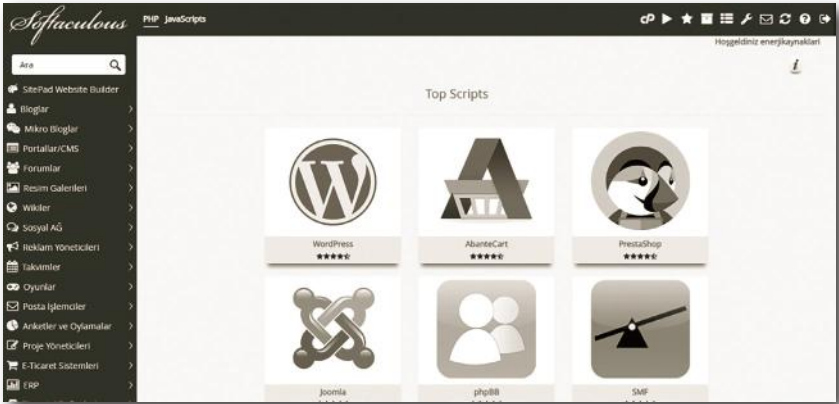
Softaculous PHP JavaScripts

Hoşgeldiniz enerjikaynaklari

Ara

SitePad Website Builder
Bloglar
Mikro Bloglar
Portallar/CMS
Forumlar
Resim Galerileri
Wikiler
Sosyal Ağ
Reklam Yöneticileri
Takvimler
Oyunlar
Posta İşlemciler
Anketler ve Oylamalar
Proje Yöneticileri
E-Ticaret Sistemleri
ERP

Top Scripts

WordPress
AbanteCart
PrestaShop
Joomla
phpBB
SMF